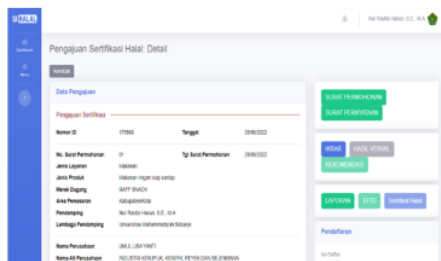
PHALAL

Nur Rodlia Hasun, S.E., M.A

Dashboard

Menu

Pengajuan Sertifikasi Halal: Detail

Kembali

Data Pengajuan

Pengajuan Sertifikasi

Nomor ID 175965 Tanggal 29/06/2022

No. Surat Permohonan 01 Tgl. Surat Permohonan 29/06/2022

Jenis Layanan Makanan

Jenis Produk Makanan ringan siap santap

Merek Dagang RAFF SNACK

Area Pemasaran Kabupaten/Kota

Pendamping Nur Rodlia Hasun, S.E., M.A

Lembaga Pendamping Universitas Muhammadiyah Sidoarjo

Nama Perusahaan UMUL USAYYANTI

Nama Alt Perusahaan INDUSTRI KERUPUK, KERIPIK, PEYEK DAN SEJENISNYA

SURAT PERMOHONAN

SURAT PERNYATAAN

IKRAR

HASIL VERVAL

REKOMENDASI

LAPORAN

STTD

Sertifikat Halal

Pendaftaran

No Daftar